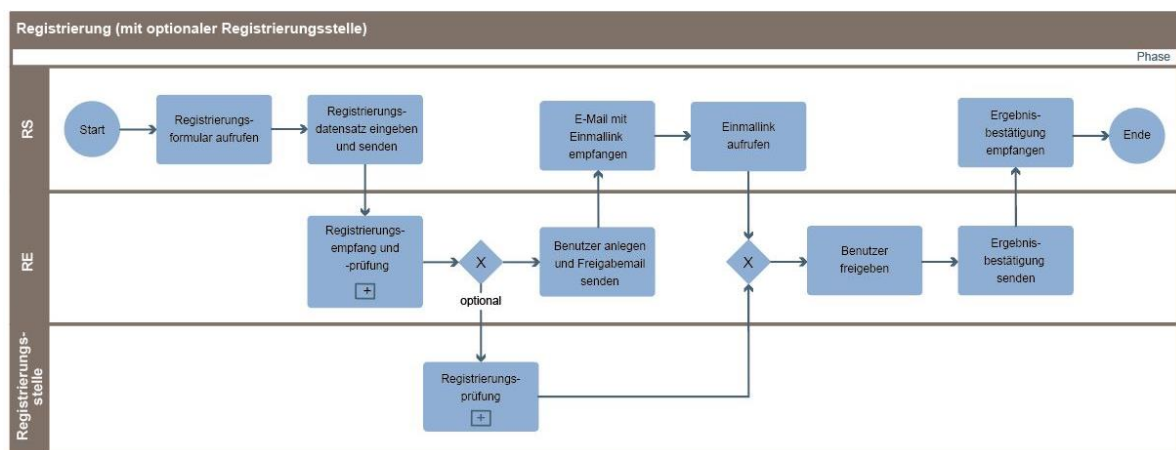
Registrierung (mit optionaler Registrierungsstelle)

Phase

RS

Start

Registrierungsformular aufrufen

Registrierungsdatensatz eingeben und senden

E-Mail mit Einmallink empfangen

Einmallink aufrufen

Ergebnisbestätigung empfangen

Ende

RE

Registrierungsempfang und -prüfung

+

X

optional

Benutzer anlegen und Freigabemail senden

X

Benutzer freigeben

Ergebnisbestätigung senden

Registrierungsstelle

Registrierungsprüfung

+